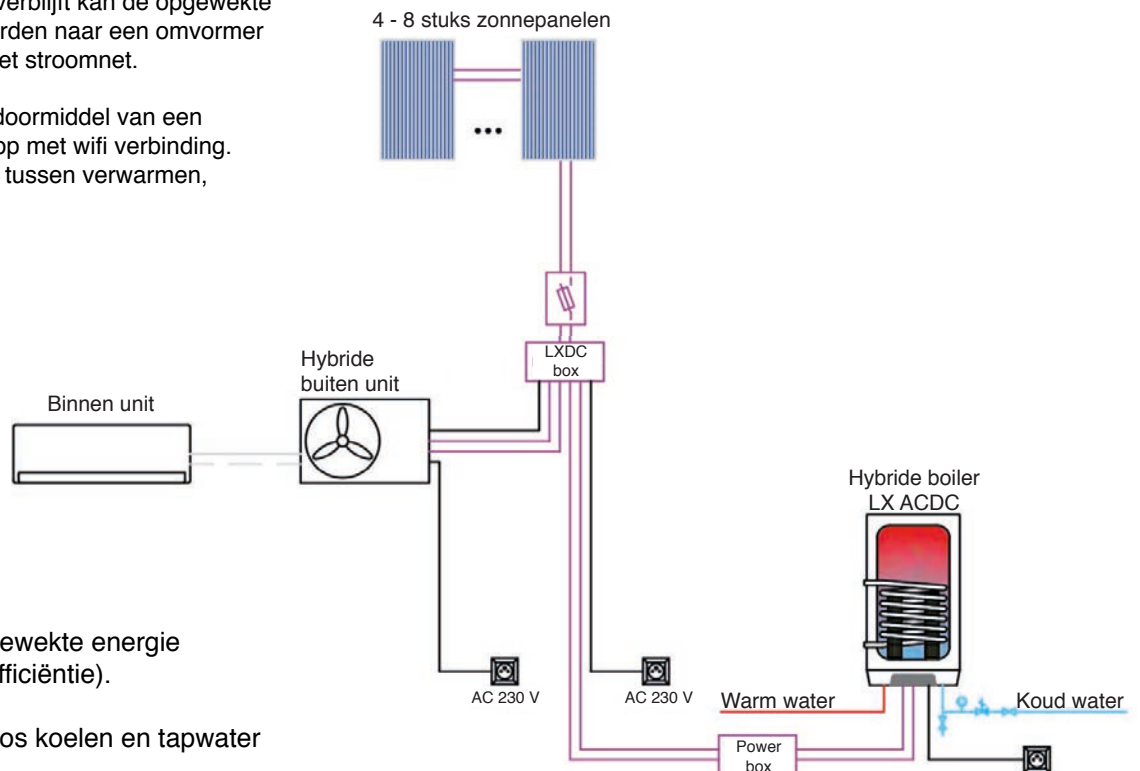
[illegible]erblijft kan de opgewekte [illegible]rden naar een omvormer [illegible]et stroomnet.

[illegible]doormiddel van een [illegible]pp met wifi verbinding. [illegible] tussen verwarmen,

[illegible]ewekte energie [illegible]fficiëntie).

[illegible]os koelen en tapwater

4 - 8 stuks zonnepanelen

...

LXDC box

Hybride buiten unit

Binnen unit

Hybride boiler LX ACDC

AC 230 V

AC 230 V

Warm water

Koud water

Power box